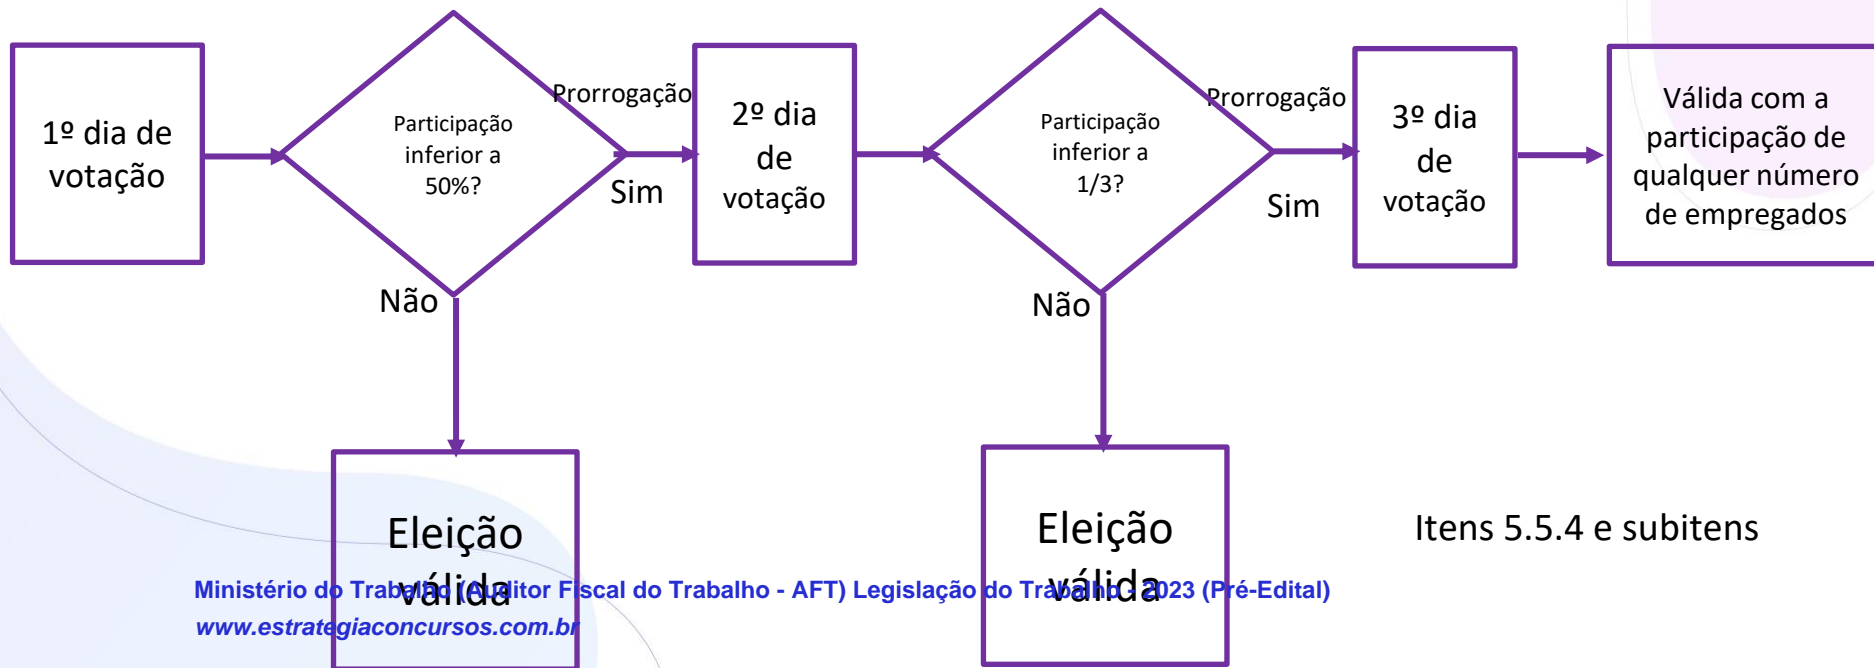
1º dia de votação

Participação inferior a 50%?

Prorrogação

Sim

Não

2º dia de votação

Participação inferior a 1/3?

Prorrogação

Sim

Não

3º dia de votação

Válida com a participação de qualquer número de empregados

Eleição válida

Eleição válida

Itens 5.5.4 e subitens

Ministério do Trabalho (Auditor Fiscal do Trabalho - AFT) Legislação do Trabalho - 2023 (Pré-Edital)
www.estrategiaconcursos.com.br